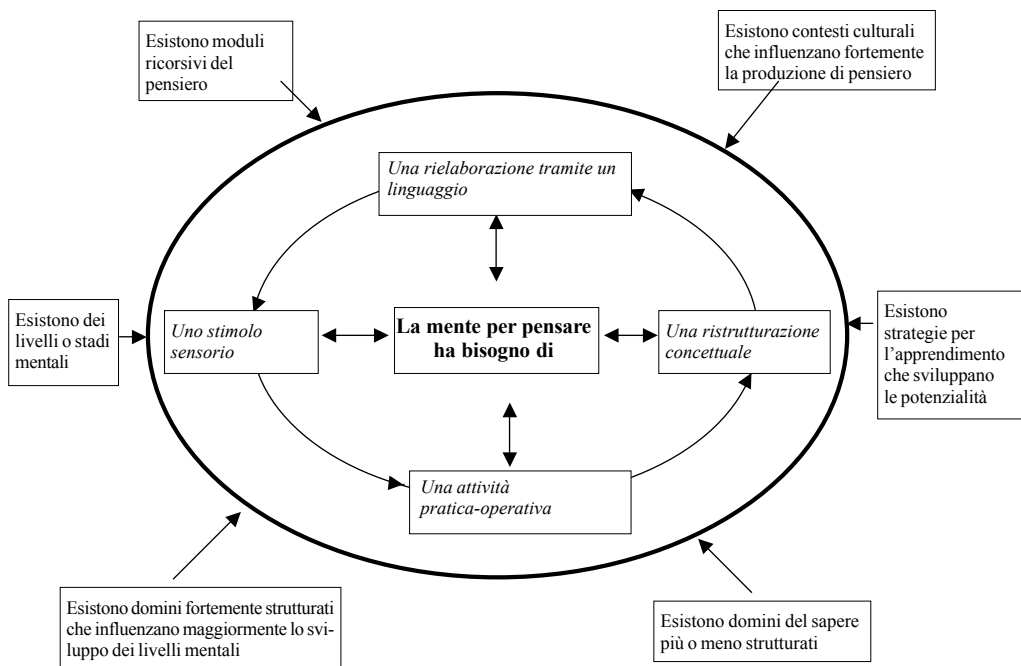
Esistono moduli ricorsivi del pensiero

Esistono contesti culturali che influenzano fortemente la produzione di pensiero

*Una rielaborazione tramite un linguaggio*

Esistono dei livelli o stadi mentali

*Uno stimolo sensorio*

**La mente per pensare ha bisogno di**

*Una ristrutturazione concettuale*

Esistono strategie per l'apprendimento che sviluppano le potenzialità

*Una attività pratica-operativa*

Esistono domini fortemente strutturati che influenzano maggiormente lo sviluppo dei livelli mentali

Esistono domini del sapere più o meno strutturati